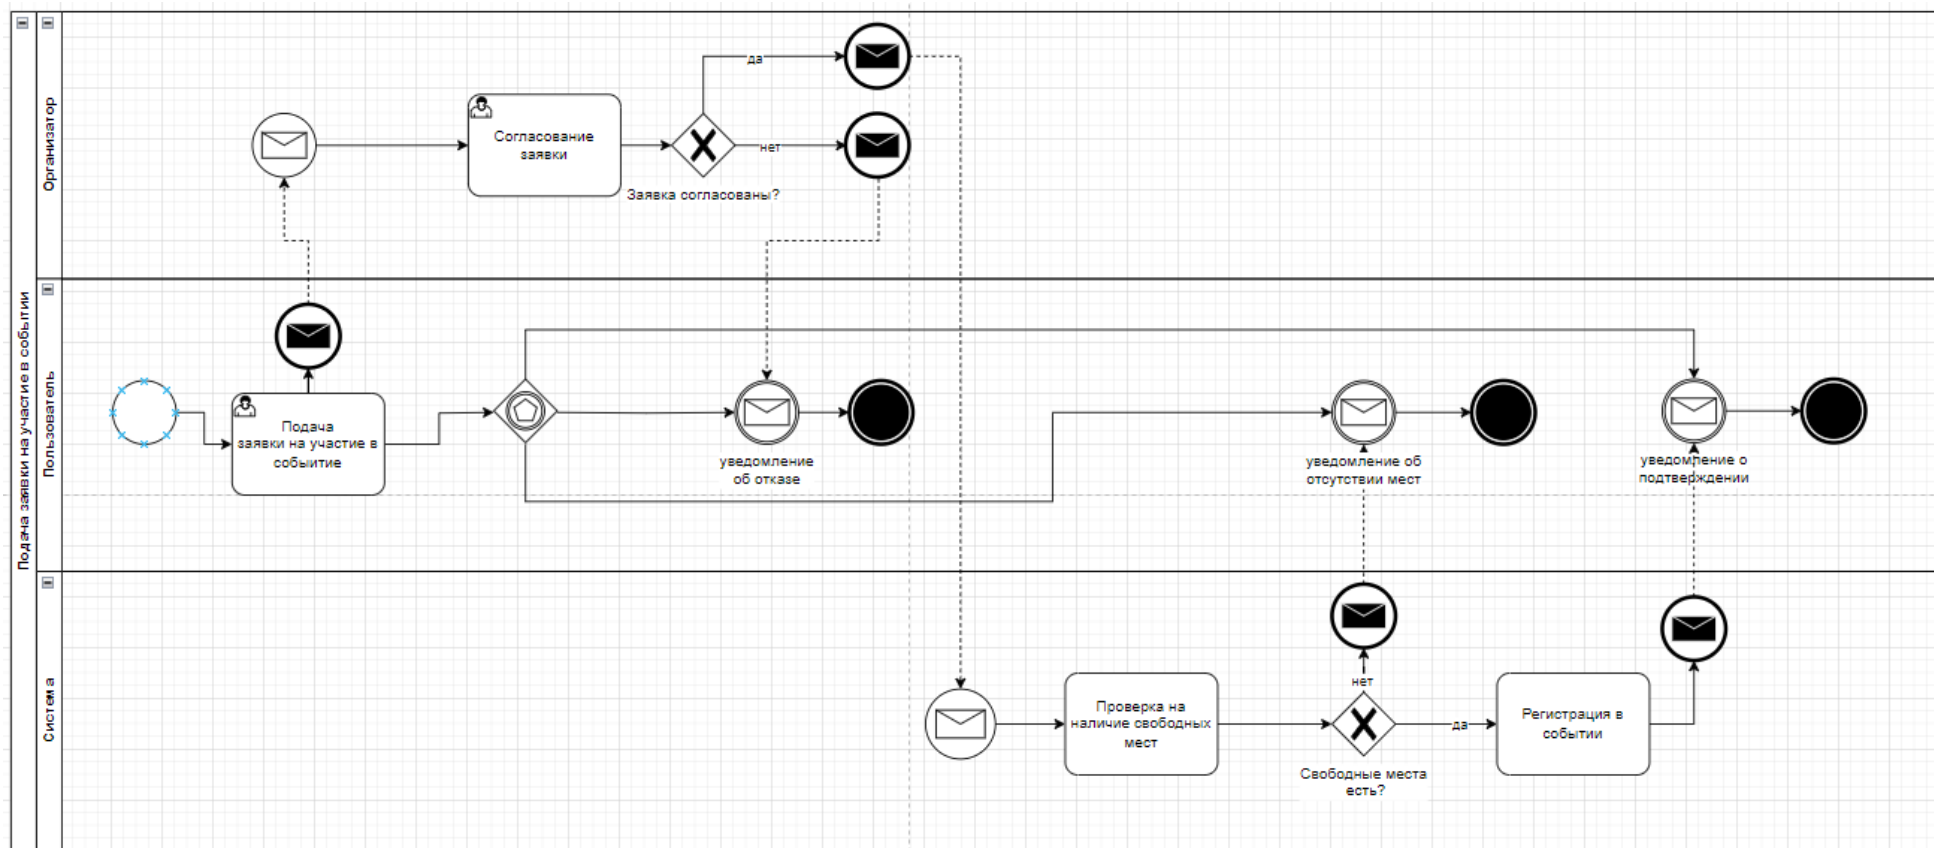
Подача заявки на участие в событии

Организатор

Согласование заявки

да

нет

Заявка согласованы?

Пользователь

Подача заявки на участие в событие

уведомление об отказе

уведомление об отсутствии мест

уведомление о подтверждении

Система

Проверка на наличие свободных мест

нет

да

Свободные места есть?

Регистрация в событии